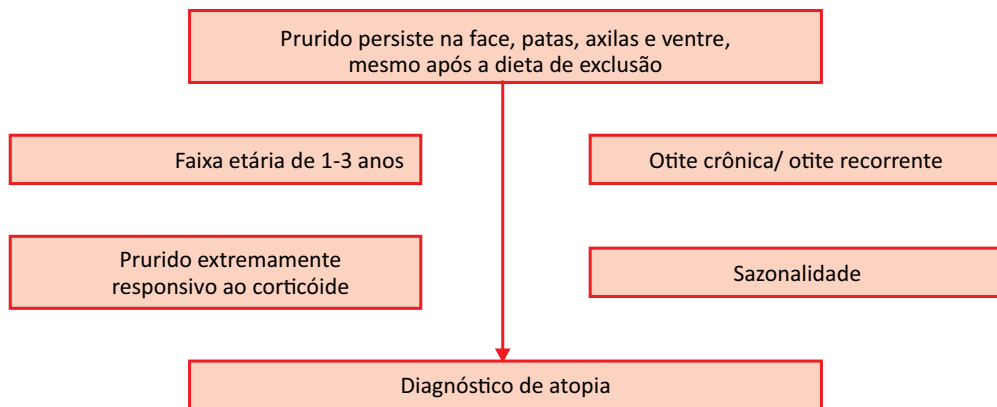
Prurido persiste na face, patas, axilas e ventre, mesmo após a dieta de exclusão

Faixa etária de 1-3 anos

Otite crônica/ otite recorrente

Prurido extremamente responsivo ao corticóide

Sazonalidade

Diagnóstico de atopia